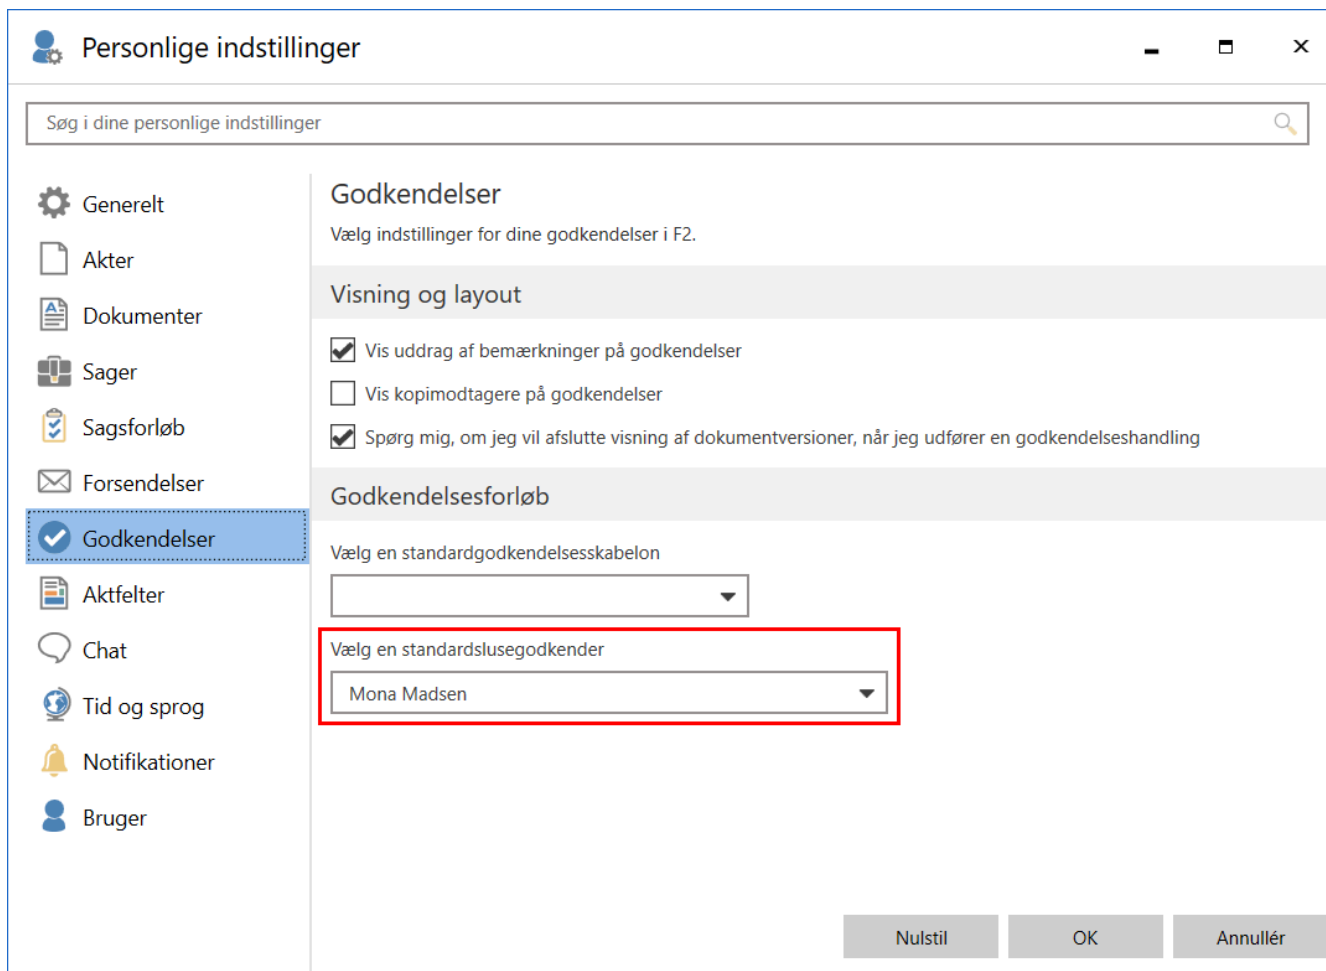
Personlige indstillinger

Søg i dine personlige indstillinger

Generelt
Akter
Dokumenter
Sager
Sagsforløb
Forsendelser
Godkendelser
Aktfelter
Chat
Tid og sprog
Notifikationer
Bruger

Godkendelser
Vælg indstillinger for dine godkendelser i F2.

Visning og layout

Vis uddrag af bemærkninger på godkendelser
Vis kopimodtagere på godkendelser
Spørg mig, om jeg vil afslutte visning af dokumentversioner, når jeg udfører en godkendelseshandling

Godkendelsesforløb

Vælg en standardgodkendelsesskabelon

Vælg en standardslusegodkender
Mona Madsen

Nulstil
OK
Annullér